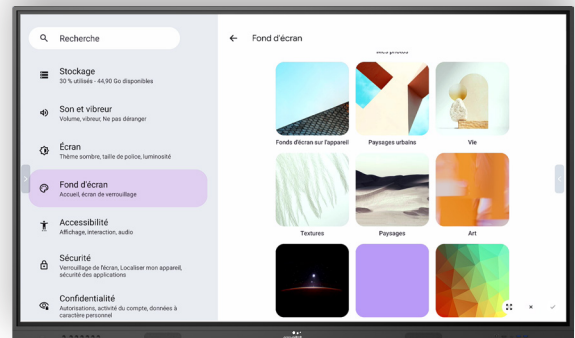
Recherche

Stockage
30 % utilisés - 44,90 Go disponibles

Son et vibreur
Volume, vibreur, Ne pas déranger

Écran
Thème sombre, taille de police, luminosité

Fond d'écran
Accueil, écran de verrouillage

Accessibilité
Affichage, interaction, audio

Sécurité
Verrouillage de l'écran, Localiser mon appareil, sécurité des applications

Confidentialité
Autorisations, activité du compte, données à caractère personnel

Fond d'écran

Mes photos

Fonds d'écran sur l'appareil

Paysages urbains

Vie

Textures

Paysages

Art